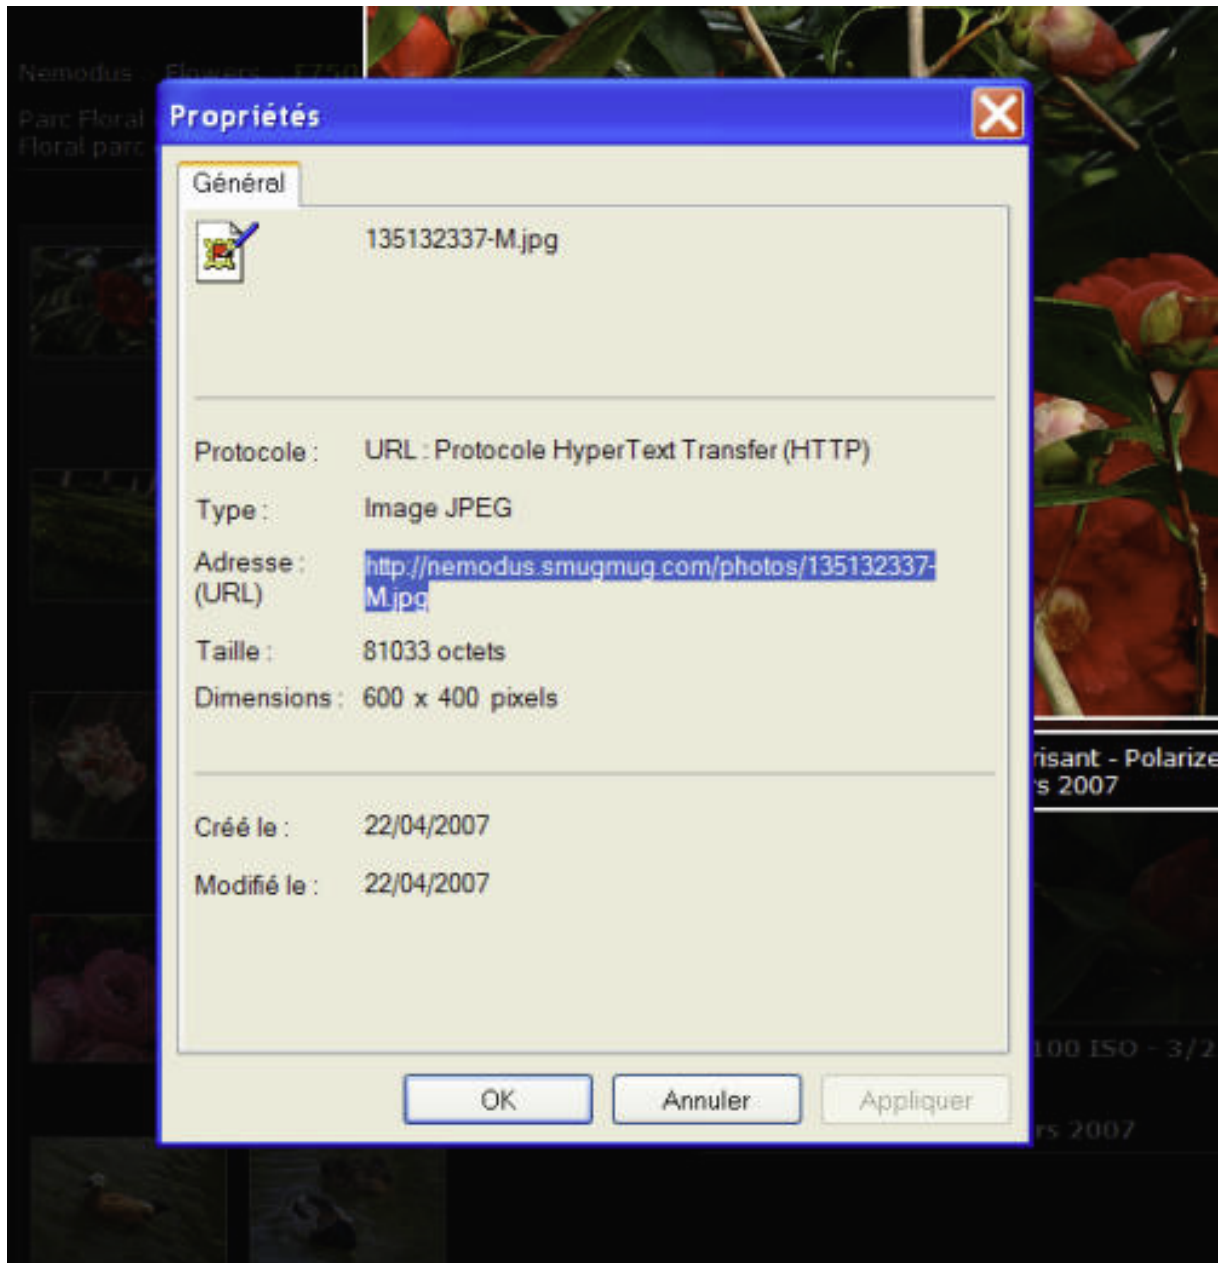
Nemodus - Flowers - F750

Parc Floral
Floral parc

Propriétés

Général

135132337-M.jpg

Protocole : URL : Protocole HyperText Transfer (HTTP)

Type : Image JPEG

Adresse : (URL) http://nemodus.smugmug.com/photos/135132337-M.jpg

Taille : 81033 octets

Dimensions : 600 x 400 pixels

Créé le : 22/04/2007

Modifié le : 22/04/2007

OK Annuler Appliquer

risant - Polarize
s 2007

100 ISO - 3/2

rs 2007